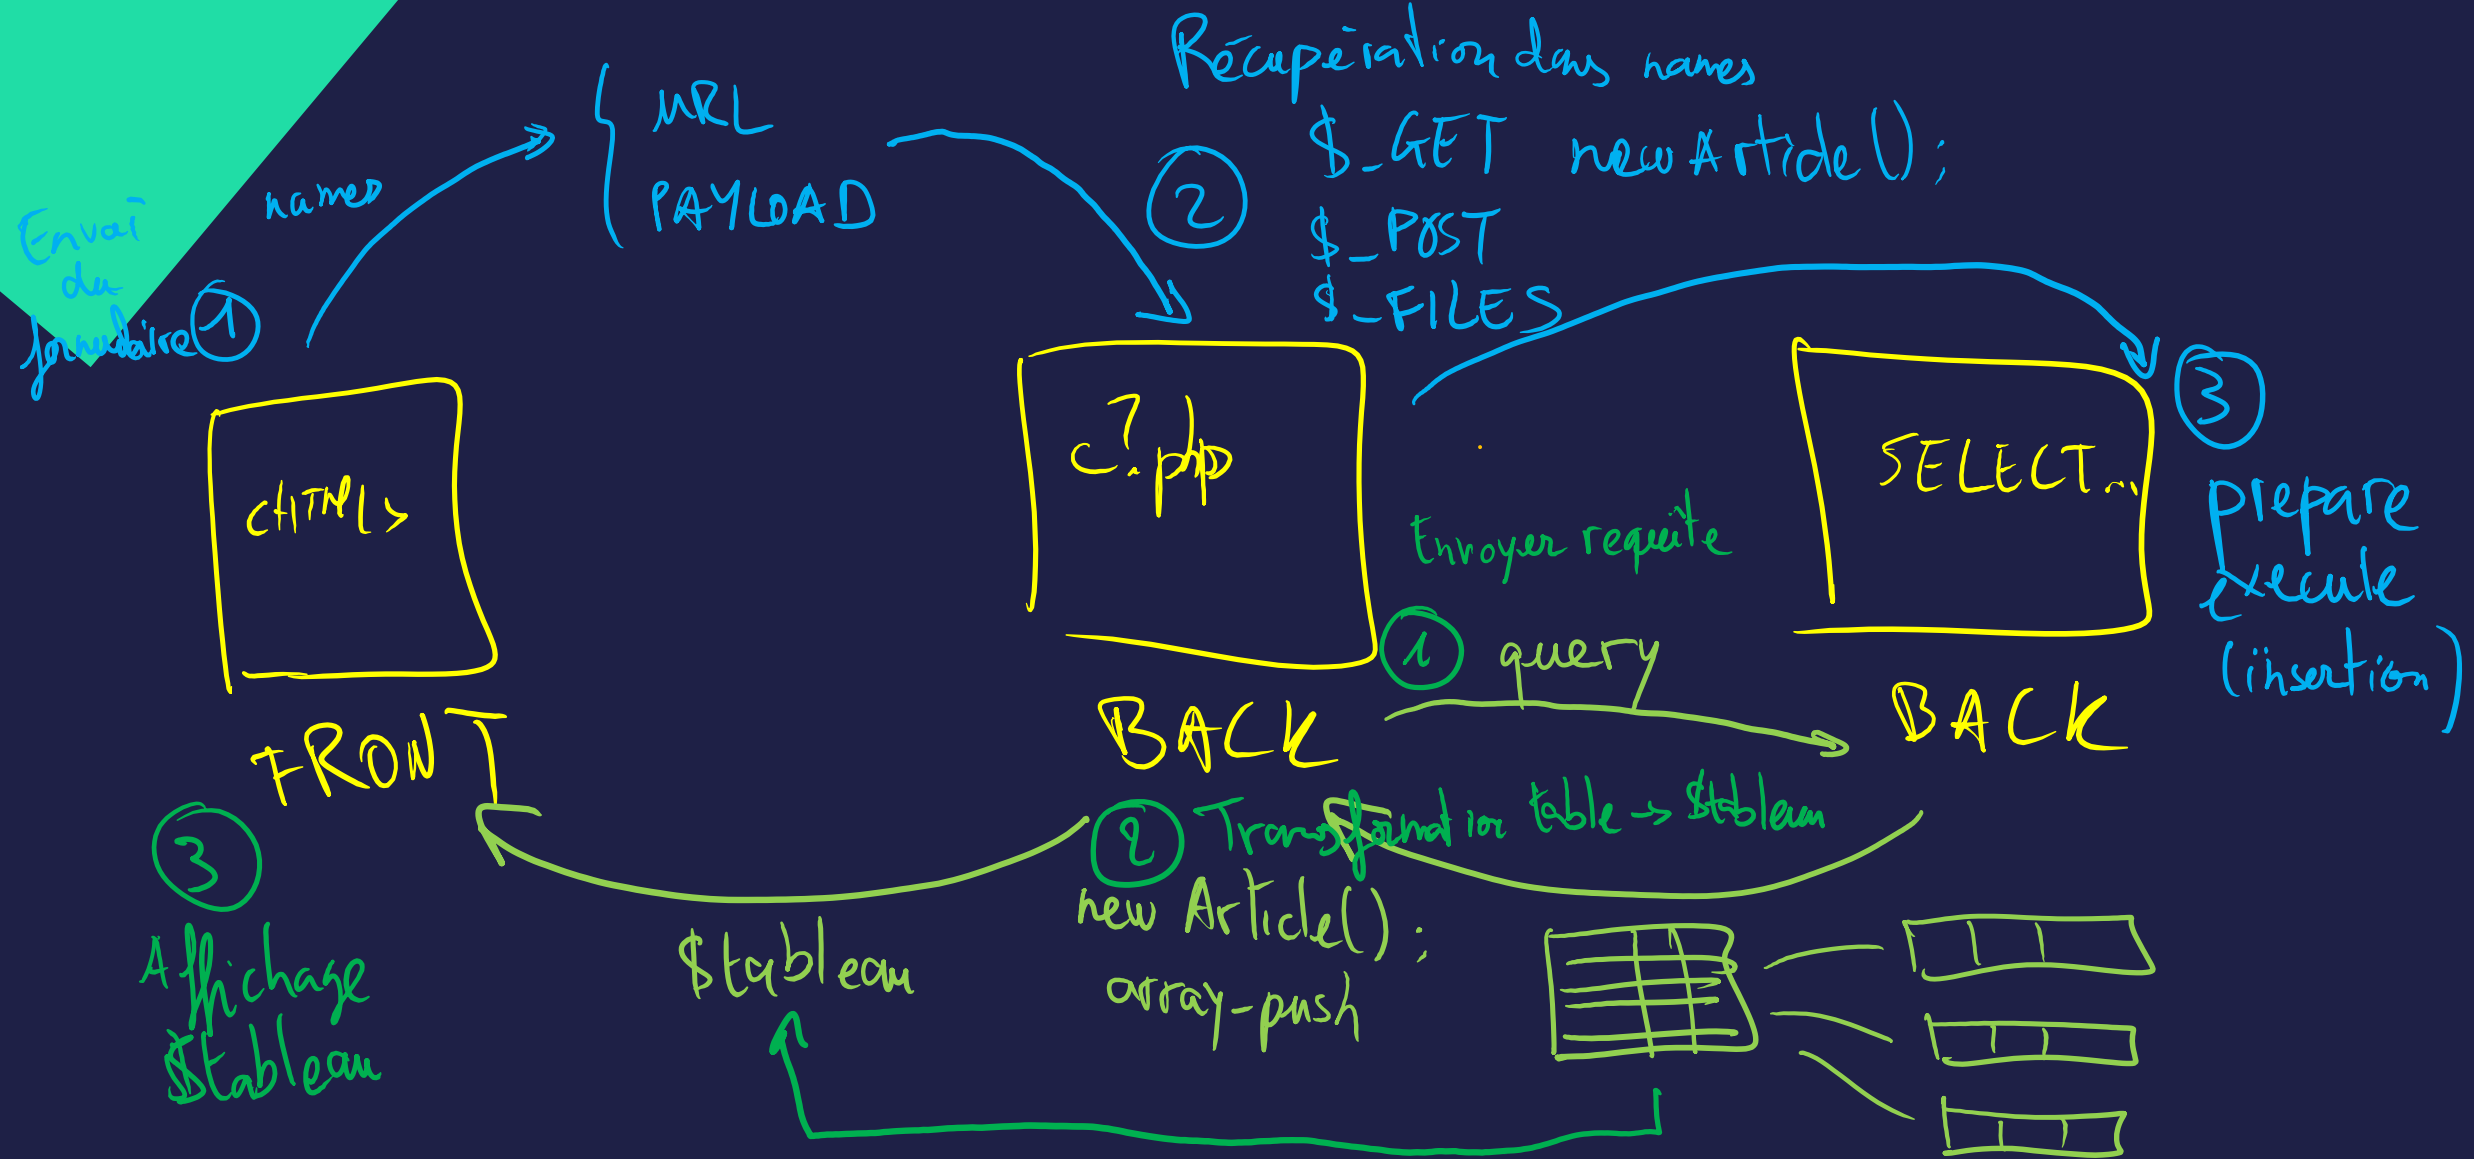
Récupération dans names
$_GET new Article();
$_POST
$_FILES

names
URL
PAYLOAD

Envoi du formulaire ①

②

<HTML>

FRONT

<?php

BACK

Envoyer requête

① query

SELECT...

BACK

③ prepare execute (insertion)

② Transformation table -> $tableau
new Article();
array-push

③ Affichage $tableau

$tableau